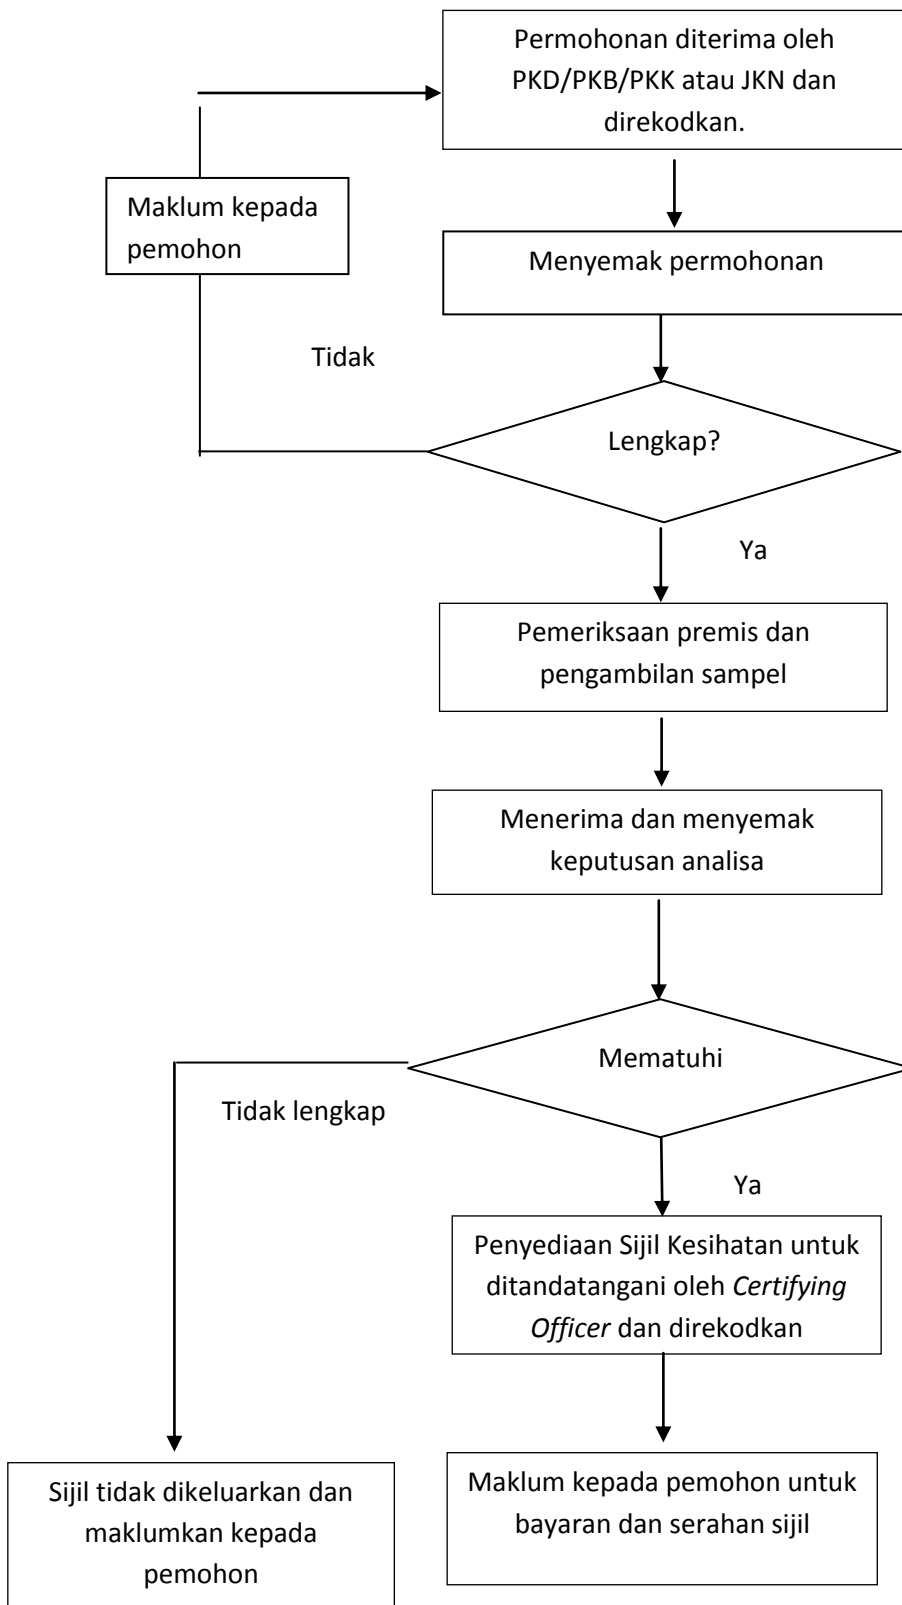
Permohonan diterima oleh PKD/PKB/PKK atau JKN dan direkodkan.

Maklum kepada pemohon

Menyemak permohonan

Tidak

Lengkap?

Ya

Pemeriksaan premis dan pengambilan sampel

Menerima dan menyemak keputusan analisa

Mematuhi

Tidak lengkap

Ya

Penyediaan Sijil Kesihatan untuk ditandatangani oleh *Certifying Officer* dan direkodkan

Sijil tidak dikeluarkan dan maklumkan kepada pemohon

Maklum kepada pemohon untuk bayaran dan serahan sijil